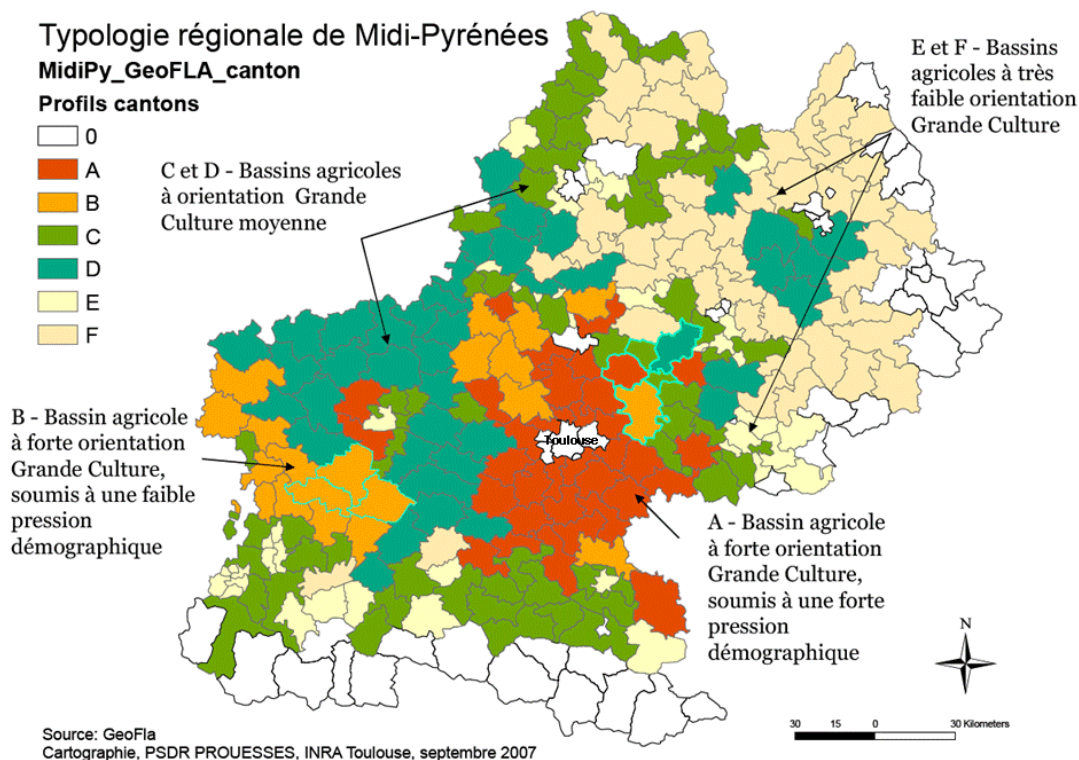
Typologie régionale de Midi-Pyrénées

MidiPy_GeoFLA_canton

Profils cantons

0
A
B
C
D
E
F

C et D - Bassins agricoles à orientation Grande Culture moyenne

E et F - Bassins agricoles à très faible orientation Grande Culture

B - Bassin agricole à forte orientation Grande Culture, soumis à une faible pression démographique

Toulouse

A - Bassin agricole à forte orientation Grande Culture, soumis à une forte pression démographique

N

30 15 0 30 Kilometers

Source: GeoFla
Cartographie, PSDR PROUESSES, INRA Toulouse, septembre 2007